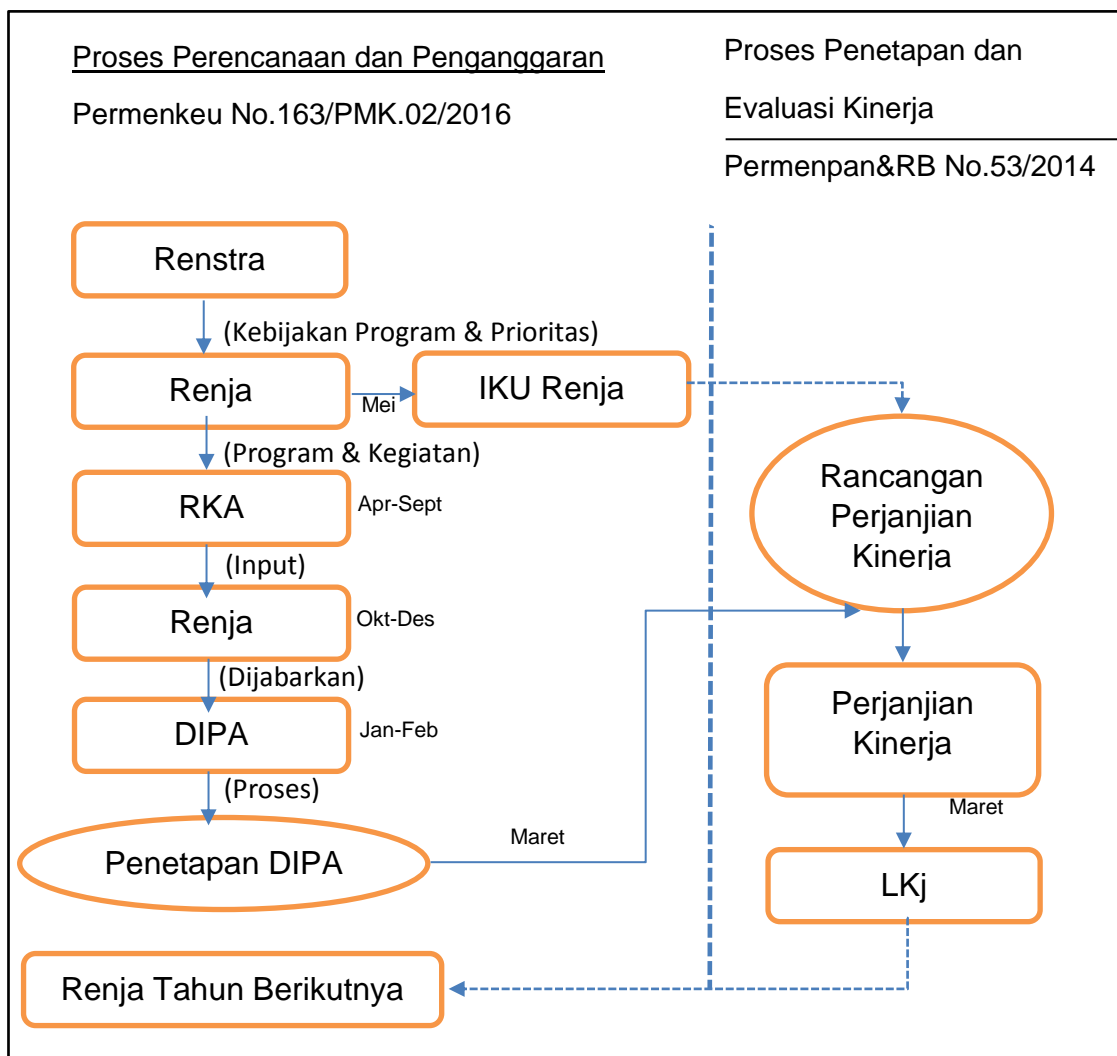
Proses Perencanaan dan Penganggaran

Permenkeu No.163/PMK.02/2016

Proses Penetapan dan Evaluasi Kinerja

Permenpan&RB No.53/2014

Renstra

(Kebijakan Program & Prioritas)

Renja

Mei

IKU Renja

(Program & Kegiatan)

RKA

Apr-Sept

(Input)

Renja

Okt-Des

(Dijabarkan)

DIPA

Jan-Feb

(Proses)

Penetapan DIPA

Maret

Rancangan Perjanjian Kinerja

Perjanjian Kinerja

Maret

LKj

Renja Tahun Berikutnya